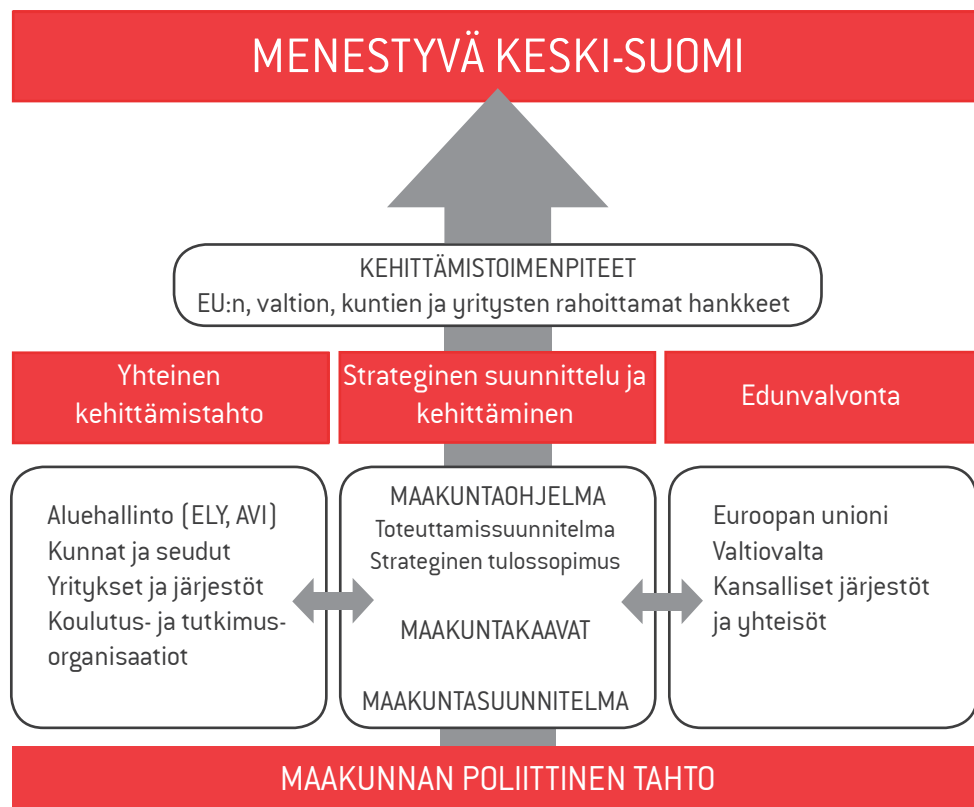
MENESTYVÄ KESKI-SUOMI

KEHITTÄMISTOIMENPITEET
EU:n, valtion, kuntien ja yritysten rahoittamat hankkeet

Yhteinen kehittämistahto

Strateginen suunnittelu ja kehittäminen

Edunvalvonta

Aluehallinto (ELY, AVI)
Kunnat ja seudut
Yritykset ja järjestöt
Koulutus- ja tutkimusorganisaatiot

MAAKUNTAOHJELMA
Toteuttamissuunnitelma
Strateginen tulossopimus

MAAKUNTAKAAVAT

MAAKUNTASUUNNITELMA

Euroopan unioni
Valtiovalta
Kansalliset järjestöt ja yhteisöt

MAAKUNNAN POLIITTINEN TAHTO